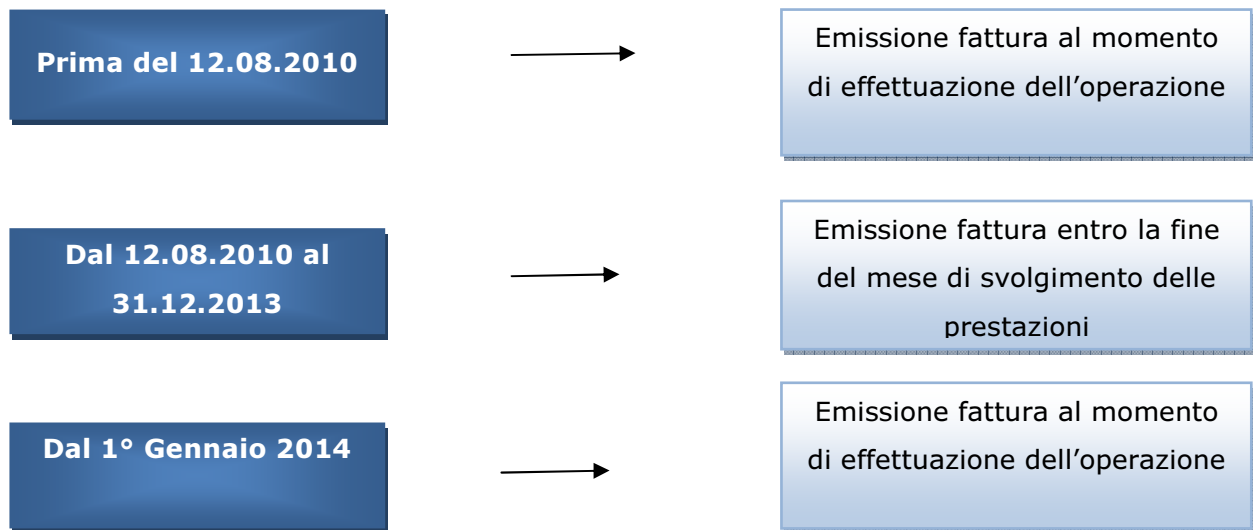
Prima del 12.08.2010

Emissione fattura al momento di effettuazione dell’operazione

Dal 12.08.2010 al 31.12.2013

Emissione fattura entro la fine del mese di svolgimento delle prestazioni

Dal 1° Gennaio 2014

Emissione fattura al momento di effettuazione dell’operazione